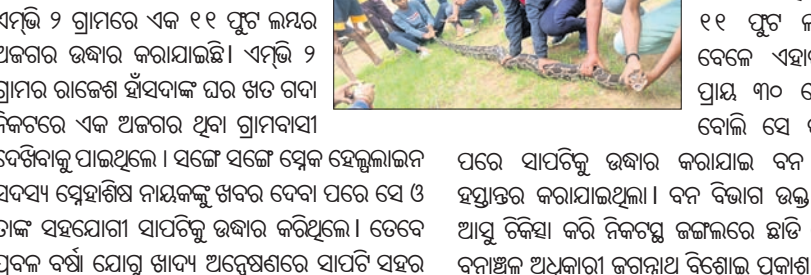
ଏମ୍‌ଭି ୨ ଗ୍ରାମରେ ଏକ ୧୧ ଫୁଟ ଲମ୍ବର ଅଜଗର ଉଦ୍ଧାର କରାଯାଇଛି। ଏମ୍‌ଭି ୨ ଗ୍ରାମର ରାଜେଶ ହାଁସଦାଙ୍କ ଘର ଖତ ଗଦା ନିକଟରେ ଏକ ଅଜଗର ଥିବା ଗ୍ରାମବାସୀ ଦେଖିବାକୁ ପାଇଥିଲେ । ସଙ୍ଗେ ସଙ୍ଗେ ସ୍ନେକ ହେଲ୍ପଲାଇନ ସଦସ୍ୟ ସ୍ନେହାଶିଷ ନାୟକଙ୍କୁ ଖବର ଦେବା ପରେ ସେ ଓ ତାଙ୍କ ସହଯୋଗୀ ସାପଟିକୁ ଉଦ୍ଧାର କରିଥିଲେ । ତେବେ ପ୍ରବଳ ବର୍ଷା ଯୋଗୁ ଖାଦ୍ୟ ଅନ୍ବେଷଣରେ ସାପଟି ସହର

୧୧ ଫୁଟ ଲ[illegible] ବେଳେ ଏହାର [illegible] ପ୍ରାୟ ୩୦ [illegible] ବୋଲି ସେ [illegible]

ପରେ ସାପଟିକୁ ଉଦ୍ଧାର କରାଯାଇ ବନ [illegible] ହସ୍ତାନ୍ତର କରାଯାଇଥିଲା । ବନ ବିଭାଗ ଉକ୍ତ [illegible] ଆସୁ ଚିକିତ୍ସା କରି ନିକଟସ୍ଥ ଜଙ୍ଗଲରେ ଛାଡି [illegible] ବନାଞ୍ଚଳ ଅଧିକାରୀ ଜଗନ୍ନାଥ ବିଶୋଇ ପ୍ରକାଶ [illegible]